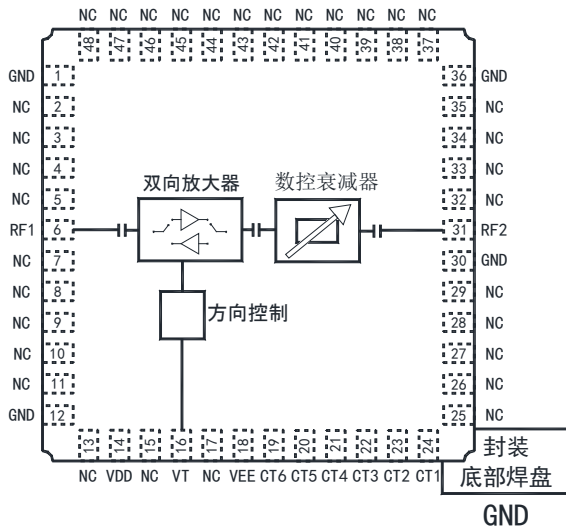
NC NC NC NC NC NC NC NC NC NC NC NC

48 47 46 45 44 43 42 41 40 39 38 37

GND 1
NC 2
NC 3
NC 4
NC 5
RF1 6
NC 7
NC 8
NC 9
NC 10
NC 11
GND 12

36 GND
35 NC
34 NC
33 NC
32 NC
31 RF2
30 GND
29 NC
28 NC
27 NC
26 NC
25 NC

双向放大器

数控衰减器

方向控制

13 14 15 16 17 18 19 20 21 22 23 24

NC VDD NC VT NC VEE CT6 CT5 CT4 CT3 CT2 CT1

封装
底部焊盘
GND